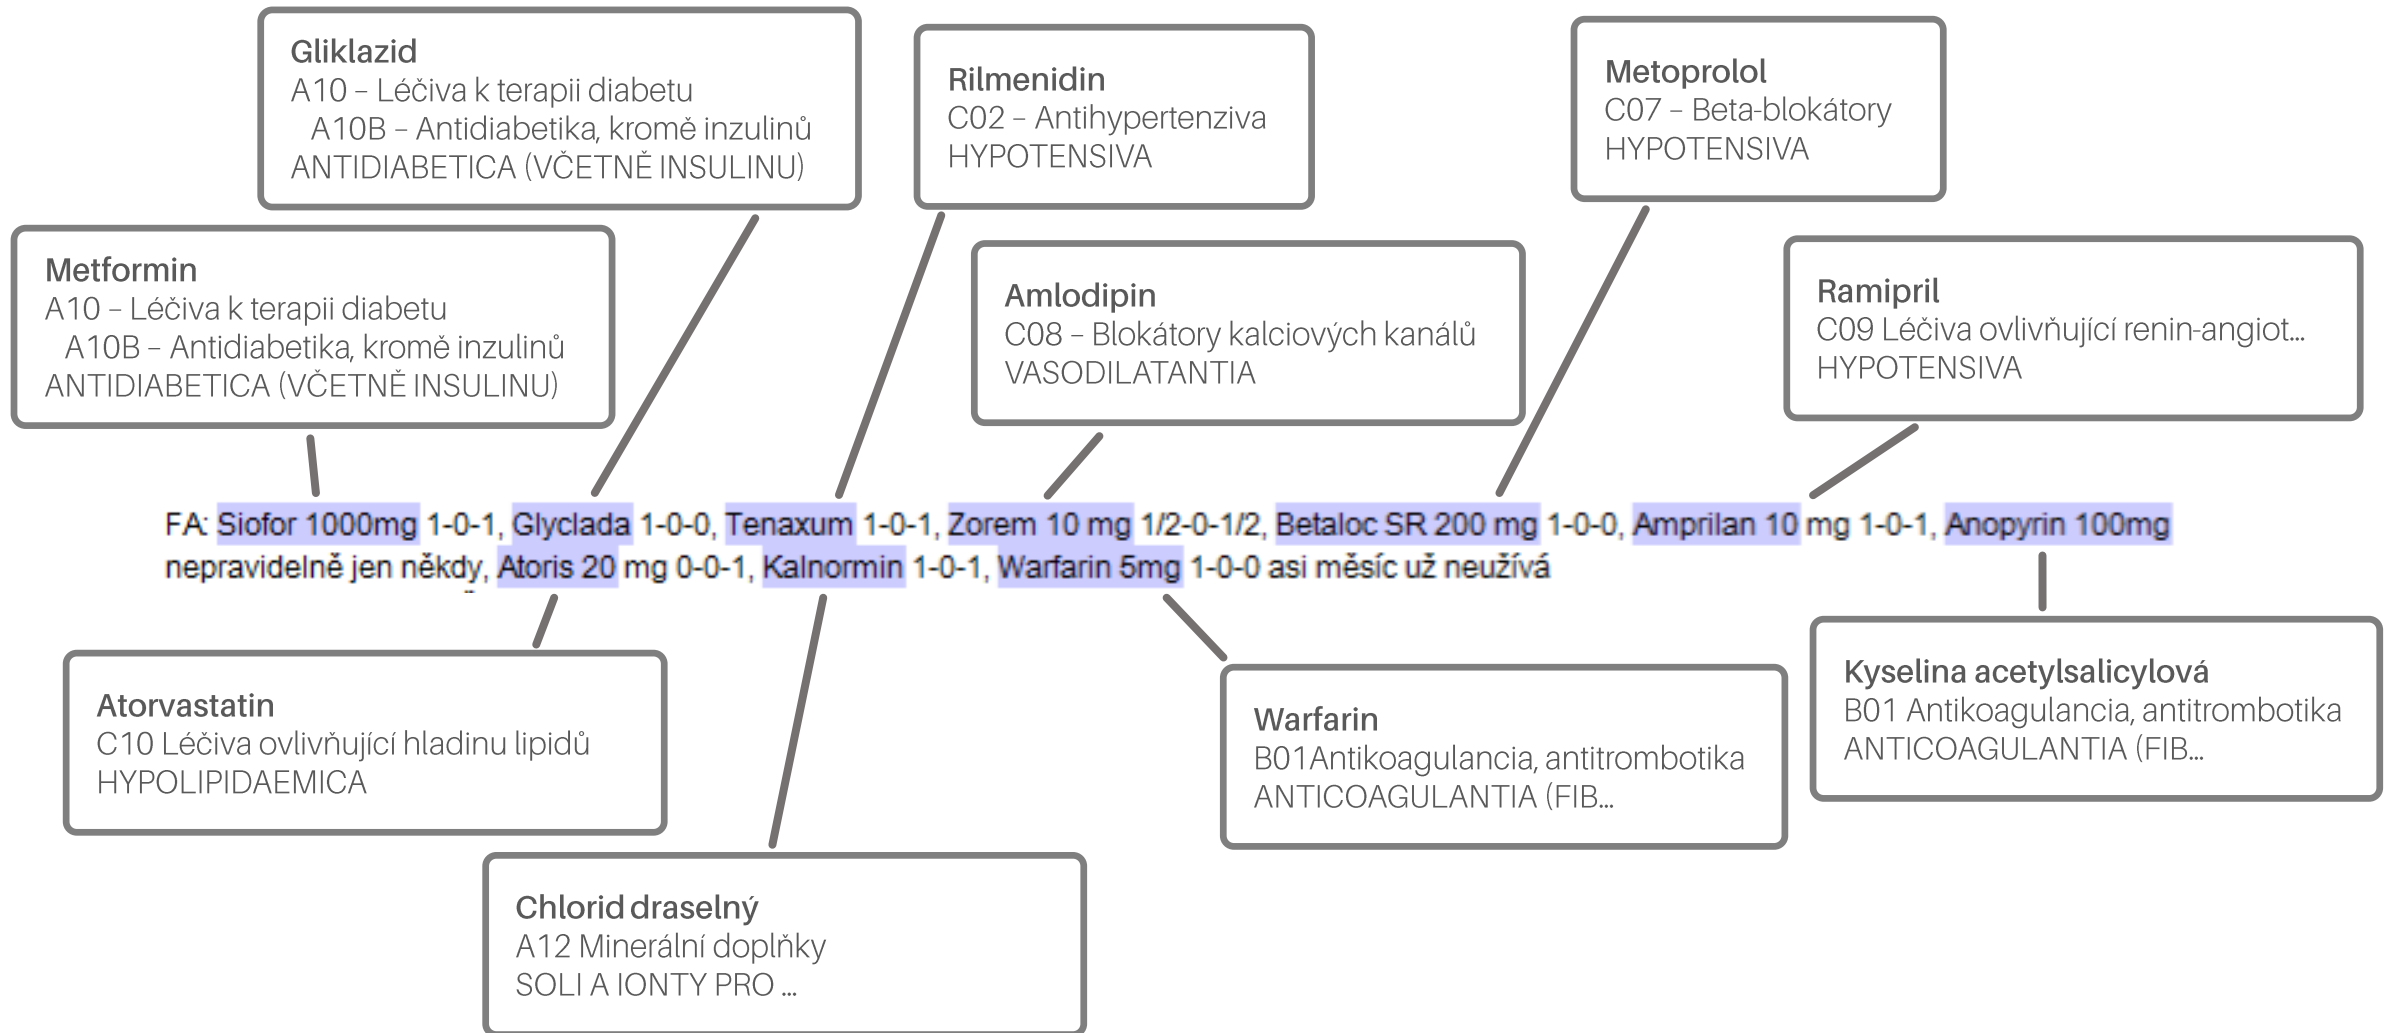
Gliklazid
A10 – Léčiva k terapii diabetu
A10B – Antidiabetika, kromě inzulinů
ANTIDIABETICA (VČETNĚ INSULINU)

Rilmenidin
C02 – Antihypertenziva
HYPOTENSIVA

Metoprolol
C07 – Beta-blokátory
HYPOTENSIVA

Metformin
A10 – Léčiva k terapii diabetu
A10B – Antidiabetika, kromě inzulinů
ANTIDIABETICA (VČETNĚ INSULINU)

Amlodipin
C08 – Blokátory kalciových kanálů
VASODILATANTIA

Ramipril
C09 Léčiva ovlivňující renin-angiot...
HYPOTENSIVA

FA: Siofor 1000mg 1-0-1, Glyclada 1-0-0, Tenaxum 1-0-1, Zorem 10 mg 1/2-0-1/2, Betaloc SR 200 mg 1-0-0, Amprilan 10 mg 1-0-1, Anopyrin 100mg nepravidelně jen někdy, Atoris 20 mg 0-0-1, Kalnormin 1-0-1, Warfarin 5mg 1-0-0 asi měsíc už neužívá

Kyselina acetylsalicylová
B01 Antikoagulancia, antitrombotika
ANTICOAGULANTIA (FIB...

Atorvastatin
C10 Léčiva ovlivňující hladinu lipidů
HYPOLIPIDAEMICA

Warfarin
B01Antikoagulancia, antitrombotika
ANTICOAGULANTIA (FIB...

Chlorid draselný
A12 Minerální doplňky
SOLI A IONTY PRO ...